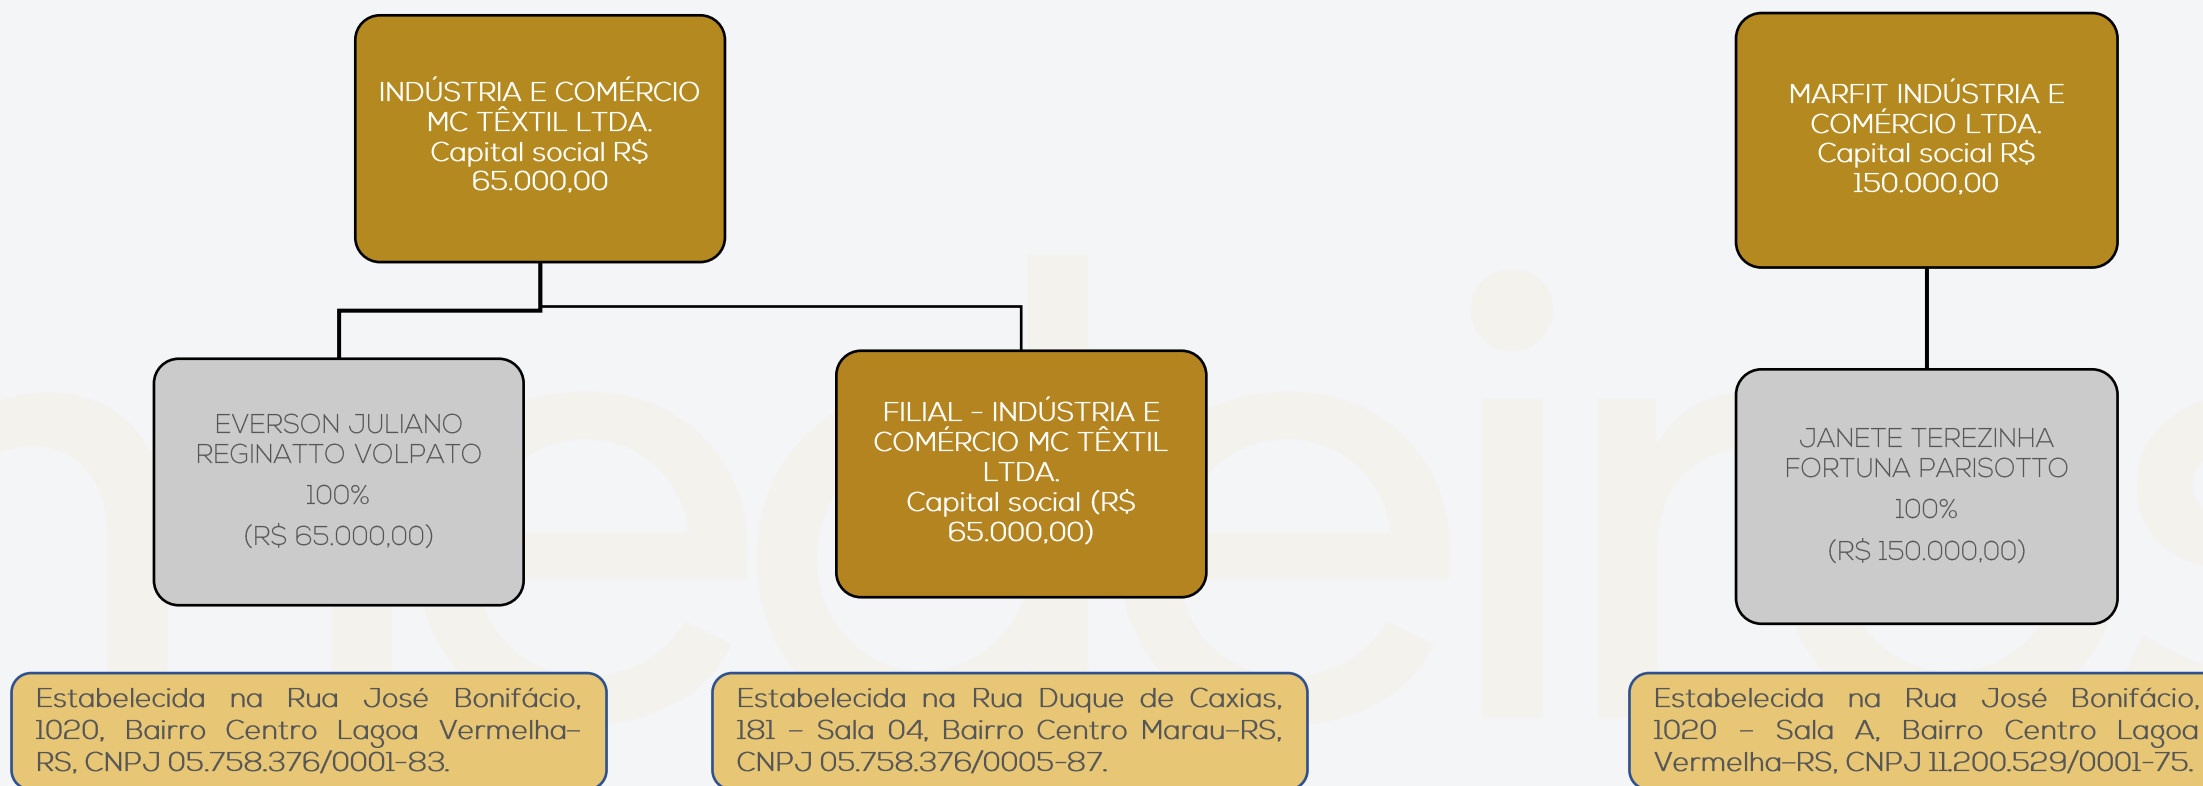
INDÚSTRIA E COMÉRCIO MC TÊXTIL LTDA.
Capital social R$ 65.000,00

MARFIT INDÚSTRIA E COMÉRCIO LTDA.
Capital social R$ 150.000,00

EVERSON JULIANO REGINATTO VOLPATO
100%
(R$ 65.000,00)

FILIAL - INDÚSTRIA E COMÉRCIO MC TÊXTIL LTDA.
Capital social (R$ 65.000,00)

JANETE TEREZINHA FORTUNA PARISOTTO
100%
(R$ 150.000,00)

Estabelecida na Rua José Bonifácio, 1020, Bairro Centro Lagoa Vermelha-RS, CNPJ 05.758.376/0001-83.

Estabelecida na Rua Duque de Caxias, 181 – Sala 04, Bairro Centro Marau-RS, CNPJ 05.758.376/0005-87.

Estabelecida na Rua José Bonifácio, 1020 – Sala A, Bairro Centro Lagoa Vermelha-RS, CNPJ 11.200.529/0001-75.